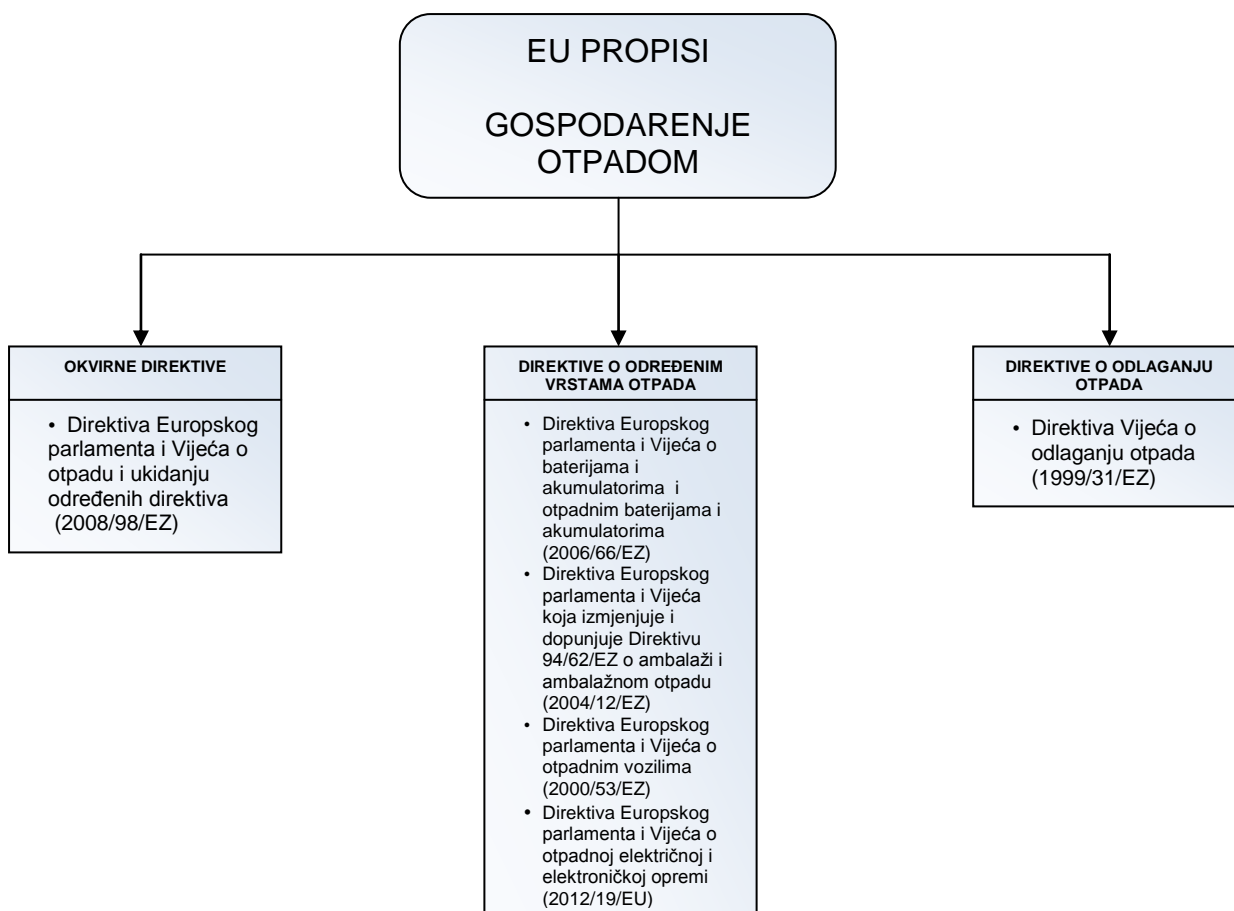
EU PROPISI

GOSPODARENJE OTPADOM

OKVIRNE DIREKTIVE

• Direktiva Europskog parlamenta i Vijeća o otpadu i ukidanju određenih direktiva (2008/98/EZ)

DIREKTIVE O ODREĐENIM VRSTAMA OTPADA

• Direktiva Europskog parlamenta i Vijeća o baterijama i akumulatorima i otpadnim baterijama i akumulatorima (2006/66/EZ)
• Direktiva Europskog parlamenta i Vijeća koja izmjenjuje i dopunjuje Direktivu 94/62/EZ o ambalaži i ambalažnom otpadu (2004/12/EZ)
• Direktiva Europskog parlamenta i Vijeća o otpadnim vozilima (2000/53/EZ)
• Direktiva Europskog parlamenta i Vijeća o otpadnoj električnoj i elektroničkoj opremi (2012/19/EU)

DIREKTIVE O ODLAGANJU OTPADA

• Direktiva Vijeća o odlaganju otpada (1999/31/EZ)